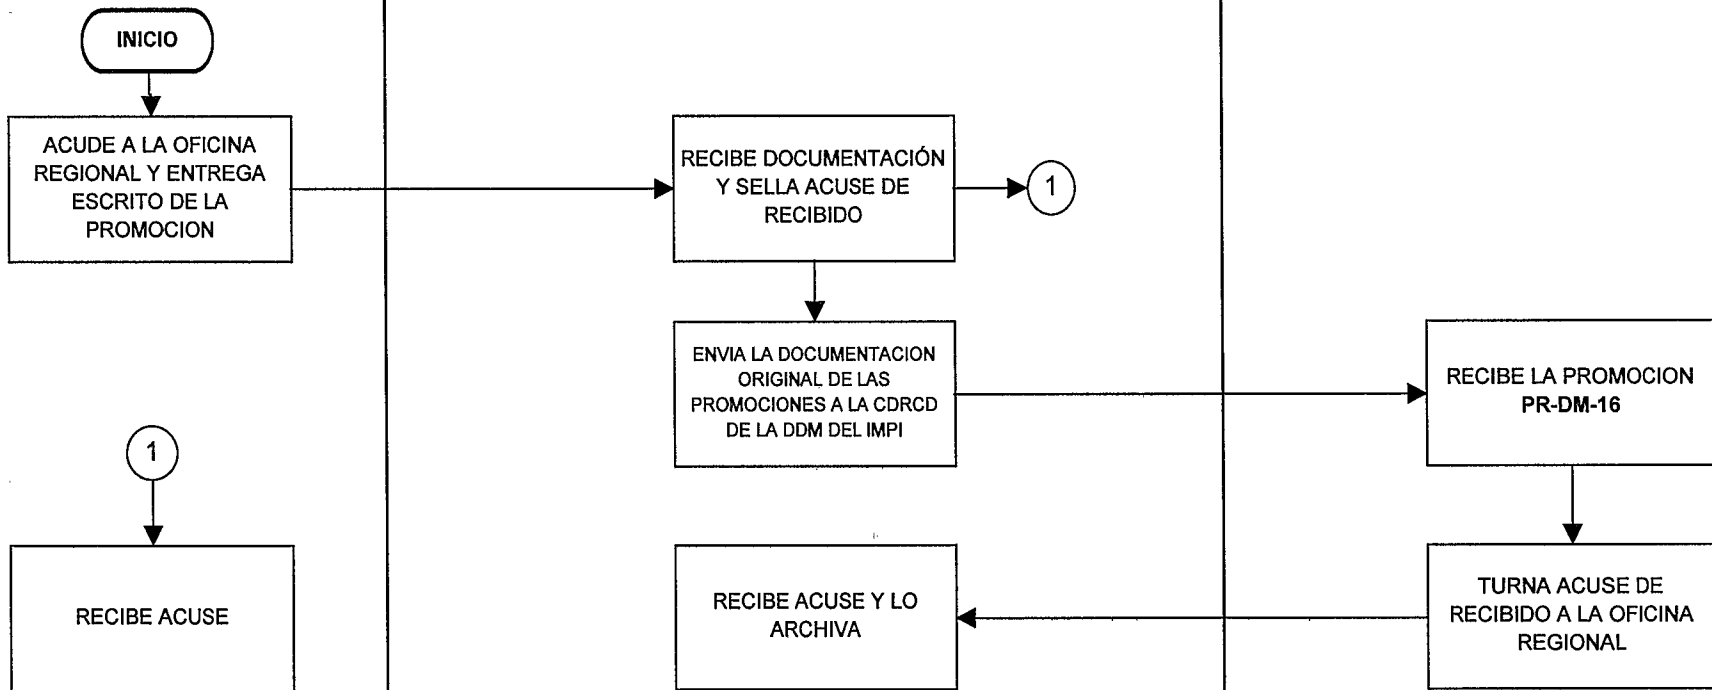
INICIO

ACUDE A LA OFICINA REGIONAL Y ENTREGA ESCRITO DE LA PROMOCION

RECIBE DOCUMENTACIÓN Y SELLA ACUSE DE RECIBIDO

1

ENVIA LA DOCUMENTACION ORIGINAL DE LAS PROMOCIONES A LA CDRCD DE LA DDM DEL IMPI

RECIBE LA PROMOCION PR-DM-16

1

RECIBE ACUSE

RECIBE ACUSE Y LO ARCHIVA

TURNA ACUSE DE RECIBIDO A LA OFICINA REGIONAL